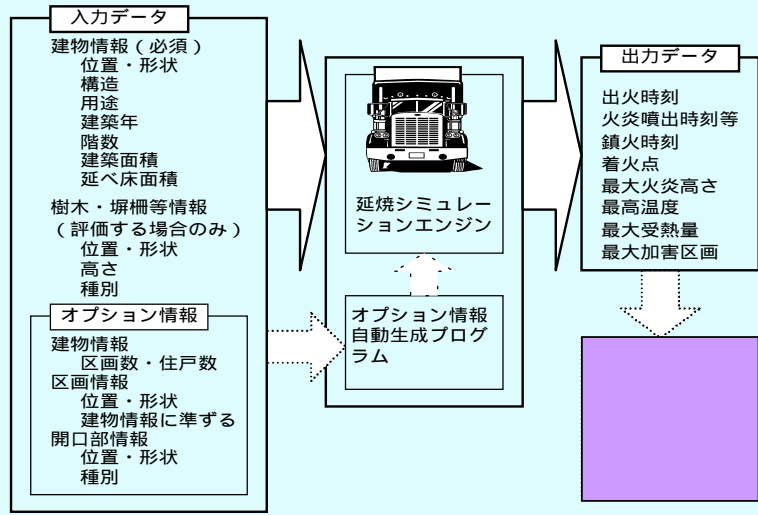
入力データ

建物情報（必須）
位置・形状
構造
用途
建築年
階数
建築面積
延べ床面積

樹木・塀柵等情報
（評価する場合のみ）
位置・形状
高さ
種別

オプション情報

建物情報
区画数・住戸数
区画情報
位置・形状
建物情報に準ずる
開口部情報
位置・形状
種別

延焼シミュレーションエンジン

オプション情報自動生成プログラム

出力データ

出火時刻
火炎噴出時刻等
鎮火時刻
着火点
最大火炎高さ
最高温度
最大受熱量
最大加害区画